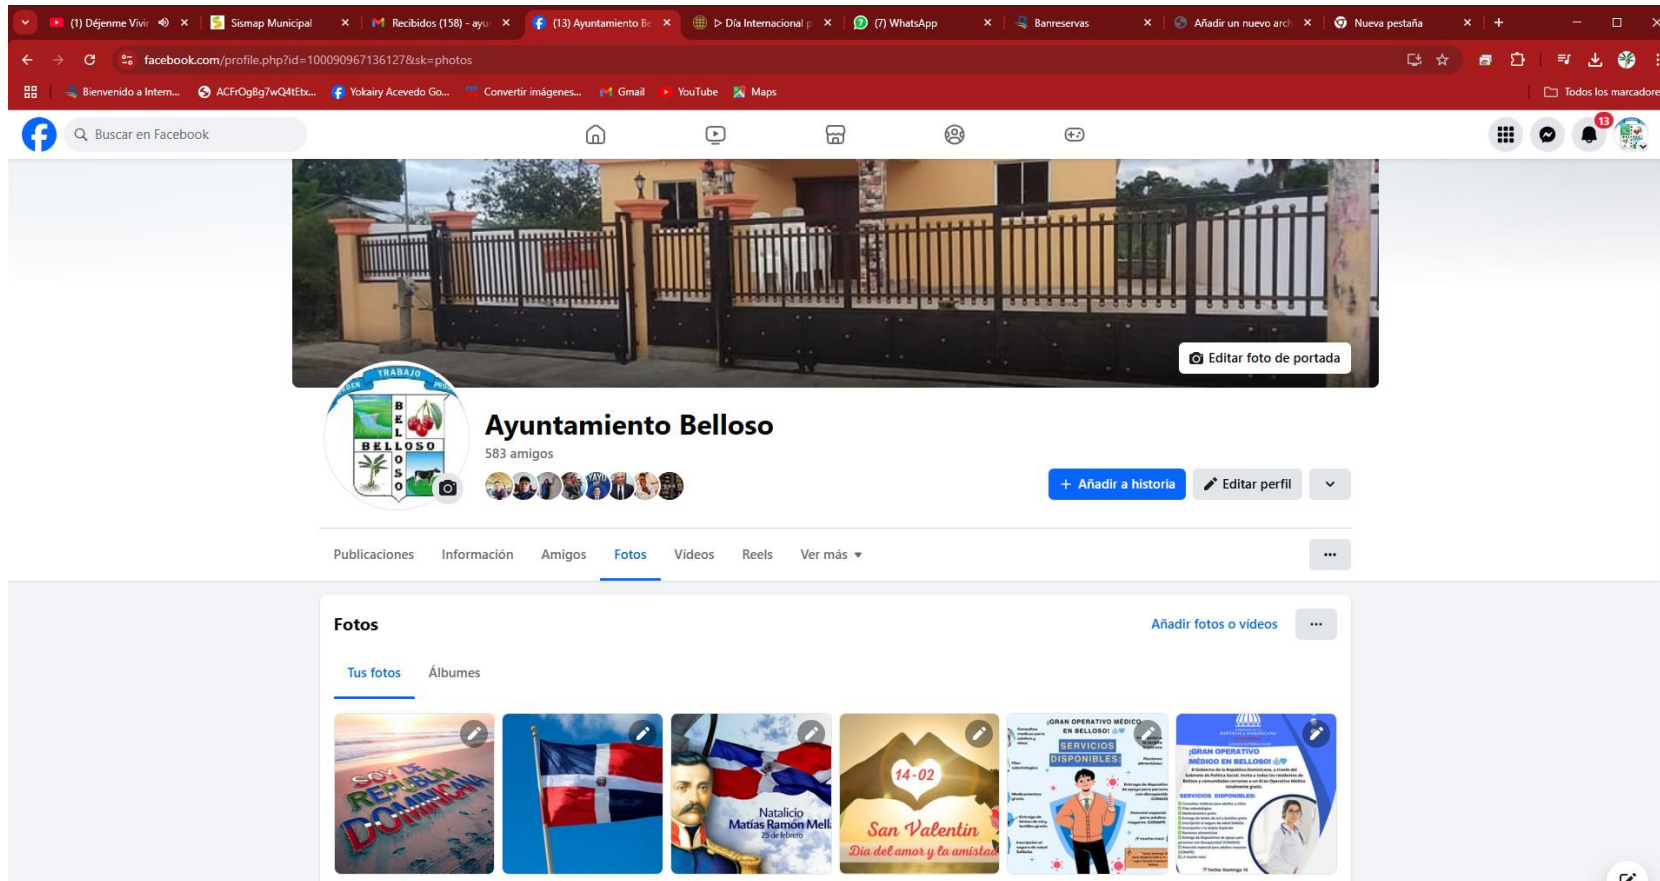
(1) Déjenme Vivir ×
Sismap Municipal ×
Recibidos (158) - ayu ×
(13) Ayuntamiento Be ×
▷ Día Internacional ×
(7) WhatsApp ×
Banreservas ×
Añadir un nuevo arch ×
Nueva pestaña ×
+

facebook.com/profile.php?id=100090967136127&sk=photos

Bienvenido a Intern...
ACFrOgBg7wQ4tEtx...
Yokairy Acevedo Go...
Convertir imágenes...
Gmail
YouTube
Maps
Todos los marcadores

Buscar en Facebook

13

Editar foto de portada

TRABAJO ORDEN PROGRESO
B E L L O S O
BELLOSO

Ayuntamiento Belloso
583 amigos

+ Añadir a historia
Editar perfil

Publicaciones
Información
Amigos
Fotos
Videos
Reels
Ver más ▾
···

Fotos
Añadir fotos o videos
···

Tus fotos
Álbumes

SOY DE REPÚBLICA DOMINICANA

Natalicio Matías Ramón Mell
25 de febrero

14-02
San Valentín
Día del amor y la amista

¡GRAN OPERATIVO MÉDICO EN BELLOSO!
SERVICIOS DISPONIBLES

¡GRAN OPERATIVO MÉDICO EN BELLOSO!
SERVICIOS DISPONIBLES